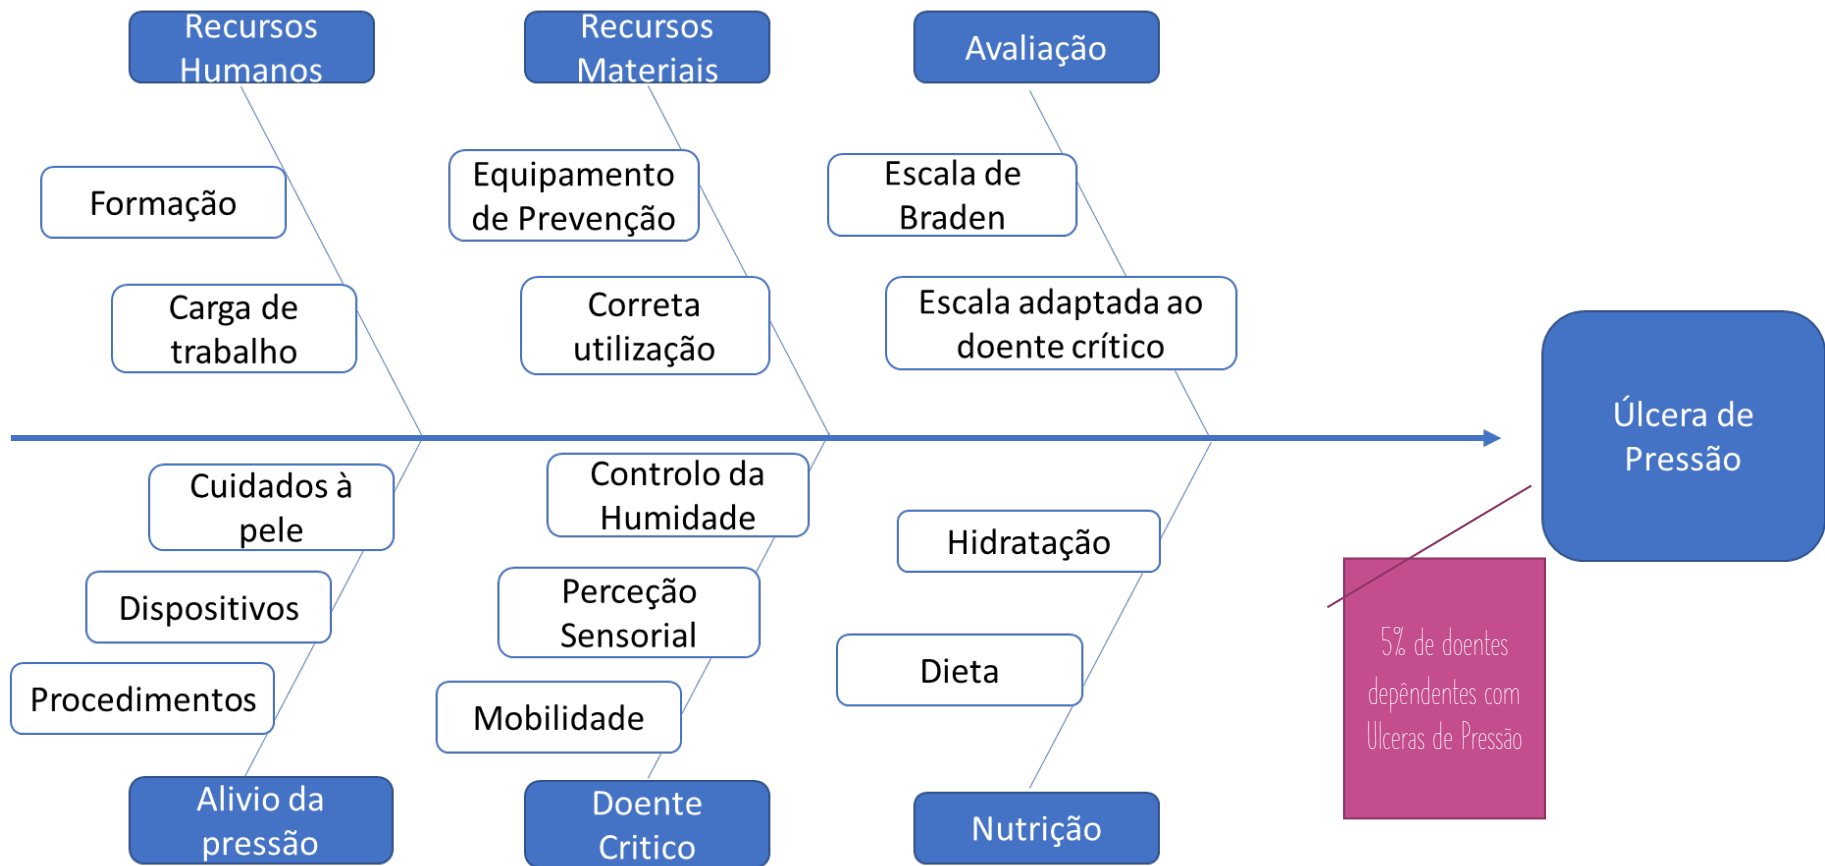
Recursos Humanos

Recursos Materiais

Avaliação

Formação

Carga de trabalho

Equipamento de Prevenção

Correta utilização

Escala de Braden

Escala adaptada ao doente crítico

Úlcera de Pressão

Cuidados à pele

Dispositivos

Procedimentos

Alivio da pressão

Controlo da Humidade

Perceção Sensorial

Mobilidade

Doente Critico

Hidratação

Dieta

Nutrição

5% de doentes depêndentes com Ulceras de Pressão